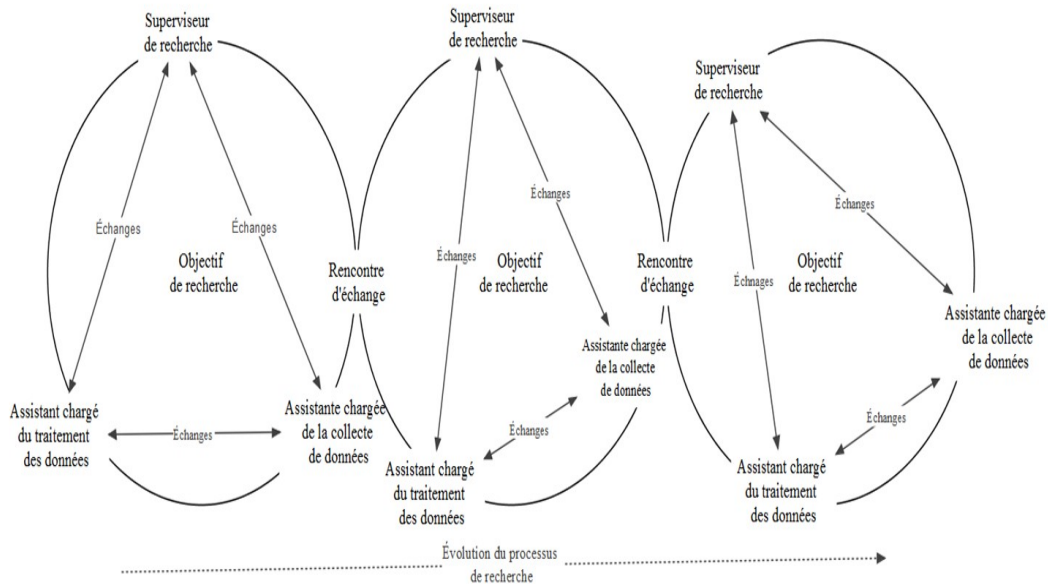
Superviseur de recherche

Échanges

Échanges

Objectif de recherche

Assistant chargé du traitement des données

Échanges

Assistante chargée de la collecte de données

Rencontre d'échange

Superviseur de recherche

Échanges

Échanges

Objectif de recherche

Assistante chargée de la collecte de données

Échanges

Assistant chargé du traitement des données

Rencontre d'échange

Superviseur de recherche

Échanges

Échanges

Objectif de recherche

Assistante chargée de la collecte de données

Échanges

Assistant chargé du traitement des données

Évolution du processus de recherche